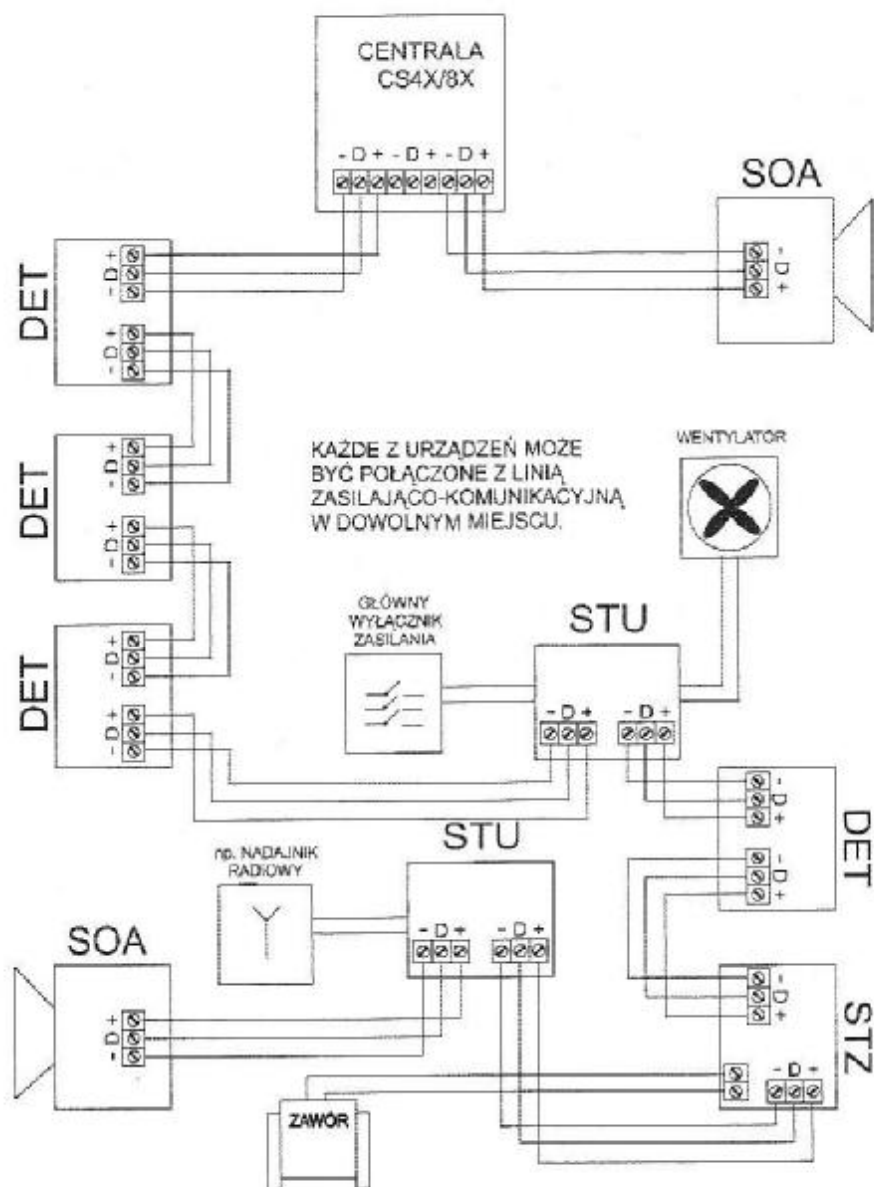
CENTRALA
CS4X/8X

- D + - D + - D +

SOA

- D +

DET

+ D -

+ D -

DET

+ D -

+ D -

DET

+ D -

+ D -

KAŻDE Z URZĄDZEŃ MOŻE BYĆ POŁĄCZONE Z LINIĄ ZASILAJĄCO-KOMUNIKACYJNĄ W DOWOLNYM MIEJSCU.

WENTYLATOR

GŁÓWNY WYŁĄCZNIK ZASILANIA

STU

- D + - D +

DET

- D +

- D +

np. NADAJNIK RADIOWY

STU

- D + - D +

SOA

+ D -

STZ

- D +

- D +

ZAWÓR